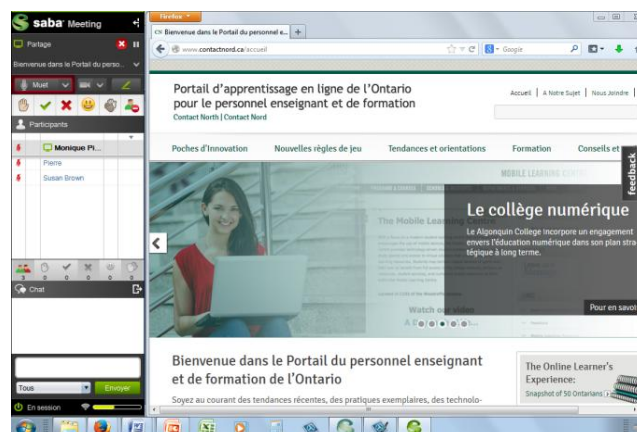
saba Meeting

Partage

Bienvenue dans le Portail du perso...

Muet

Participants

Monique Pi...

Pierre

Susan Brown

Chat

Tous

Envoyer

En session

Firefox

Bienvenue dans le Portail du personnel e...

www.contactnord.ca/accueil

Google

Portail d'apprentissage en ligne de l'Ontario pour le personnel enseignant et de formation

Contact North | Contact Nord

Accueil | A Notre Sujet | Nous Joindre

Poches d'Innovation

Nouvelles règles de jeu

Tendances et orientations

Formation

Conseils et

feedback

MOBILE LEARNING CENTRE

The Mobile Learning Centre

Le collège numérique

Le Algonquin College incorpore un engagement envers l'éducation numérique dans son plan stratégique à long terme.

Pour en savoir

Bienvenue dans le Portail du personnel enseignant et de formation de l'Ontario

Soyez au courant des tendances récentes, des pratiques exemplaires, des technolo-

The Online Learner's Experience:

Snapshot of 50 Ontarians